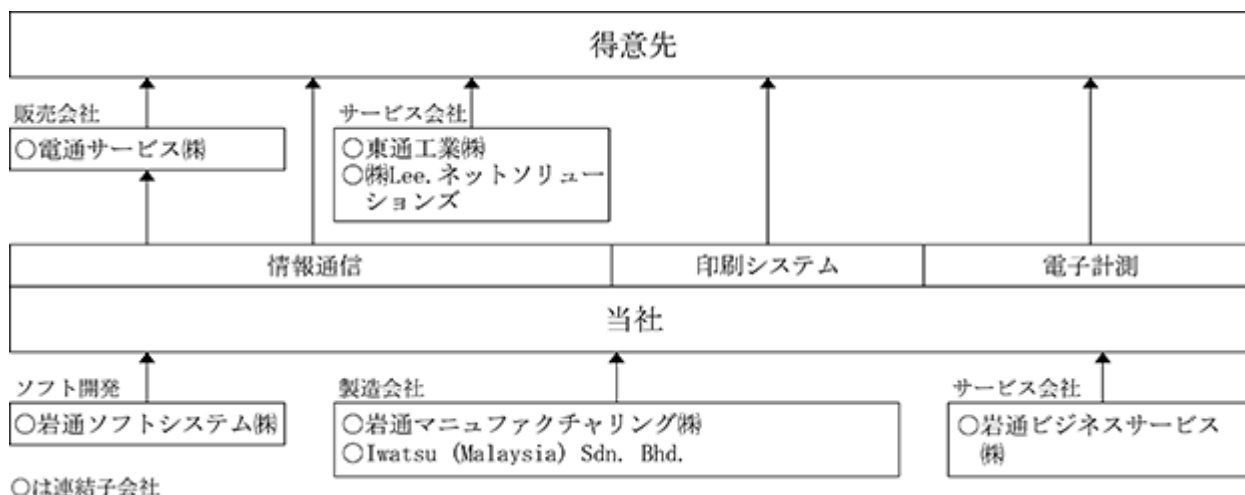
得意先

販売会社
○電通サービス㈱

サービス会社
○東通工業㈱
○㈱Lee.ネットソリューションズ

情報通信

印刷システム

電子計測

当社

ソフト開発
○岩通ソフトシステム㈱

製造会社
○岩通マニュファクチャリング㈱
○Iwatsu (Malaysia) Sdn. Bhd.

サービス会社
○岩通ビジネスサービス㈱

○は連結子会社